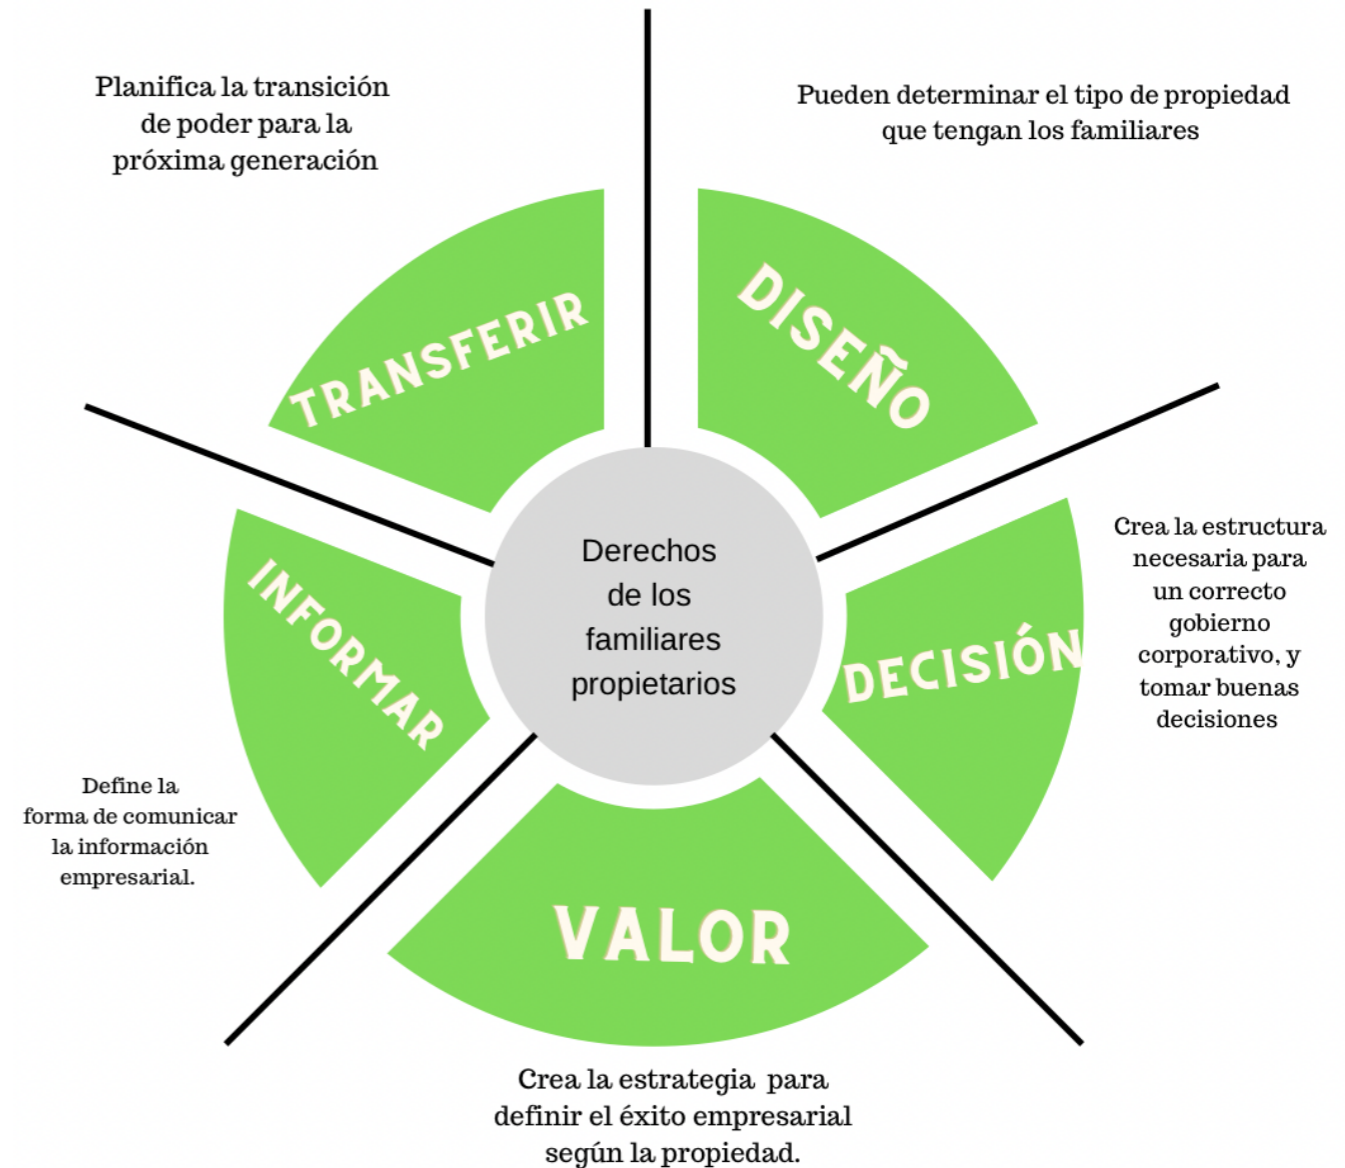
Planifica la transición de poder para la próxima generación

Pueden determinar el tipo de propiedad que tengan los familiares

TRANSFERIR

DISEÑO

Derechos de los familiares propietarios

INFORMAR

DECISIÓN

Crea la estructura necesaria para un correcto gobierno corporativo, y tomar buenas decisiones

Define la forma de comunicar la información empresarial.

VALOR

Crea la estrategia para definir el éxito empresarial según la propiedad.